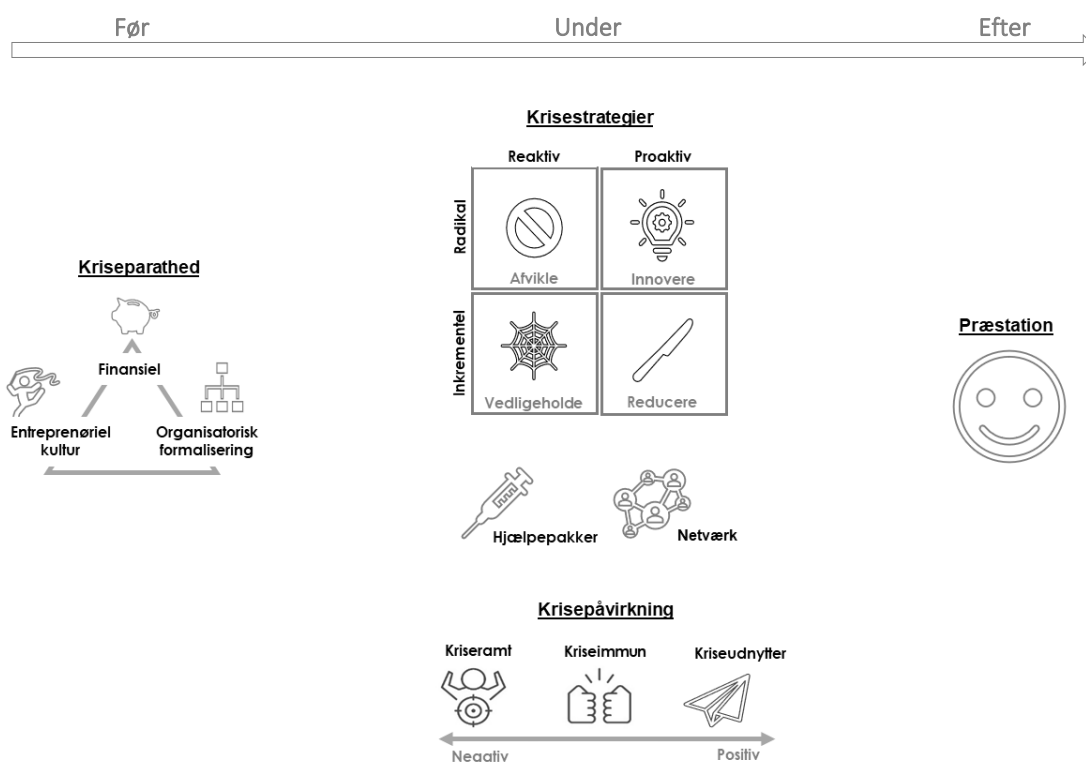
Før

Under

Efter

Krisestrategier

| | Reaktiv | Proaktiv |
|---|---|---|
| Radikal | Afvikle | Innovere |
| Inkrementel | Vedligeholde | Reducere |

Kriseparathed

Finansiel

Entreprenøriel kultur

Organisatorisk formalisering

Præstation

Hjælpepakker

Netværk

Krisepåvirkning

Kriseramt

Kriseimmun

Kriseudnytter

Negativ

Positiv